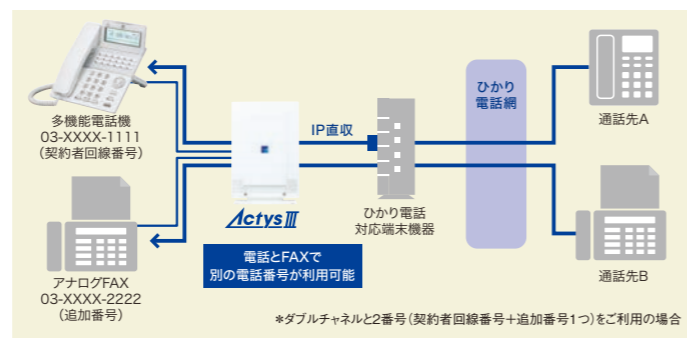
多機能電話機
03-XXXX-1111
(契約者回線番号)

アナログFAX
03-XXXX-2222
(追加番号)

IP直収

Actys III

電話とFAXで
別の電話番号が利用可能

ひかり電話
対応端末機器

ひかり
電話網

通話先A

通話先B

*ダブルチャネルと2番号(契約者回線番号+追加番号1つ)をご利用の場合